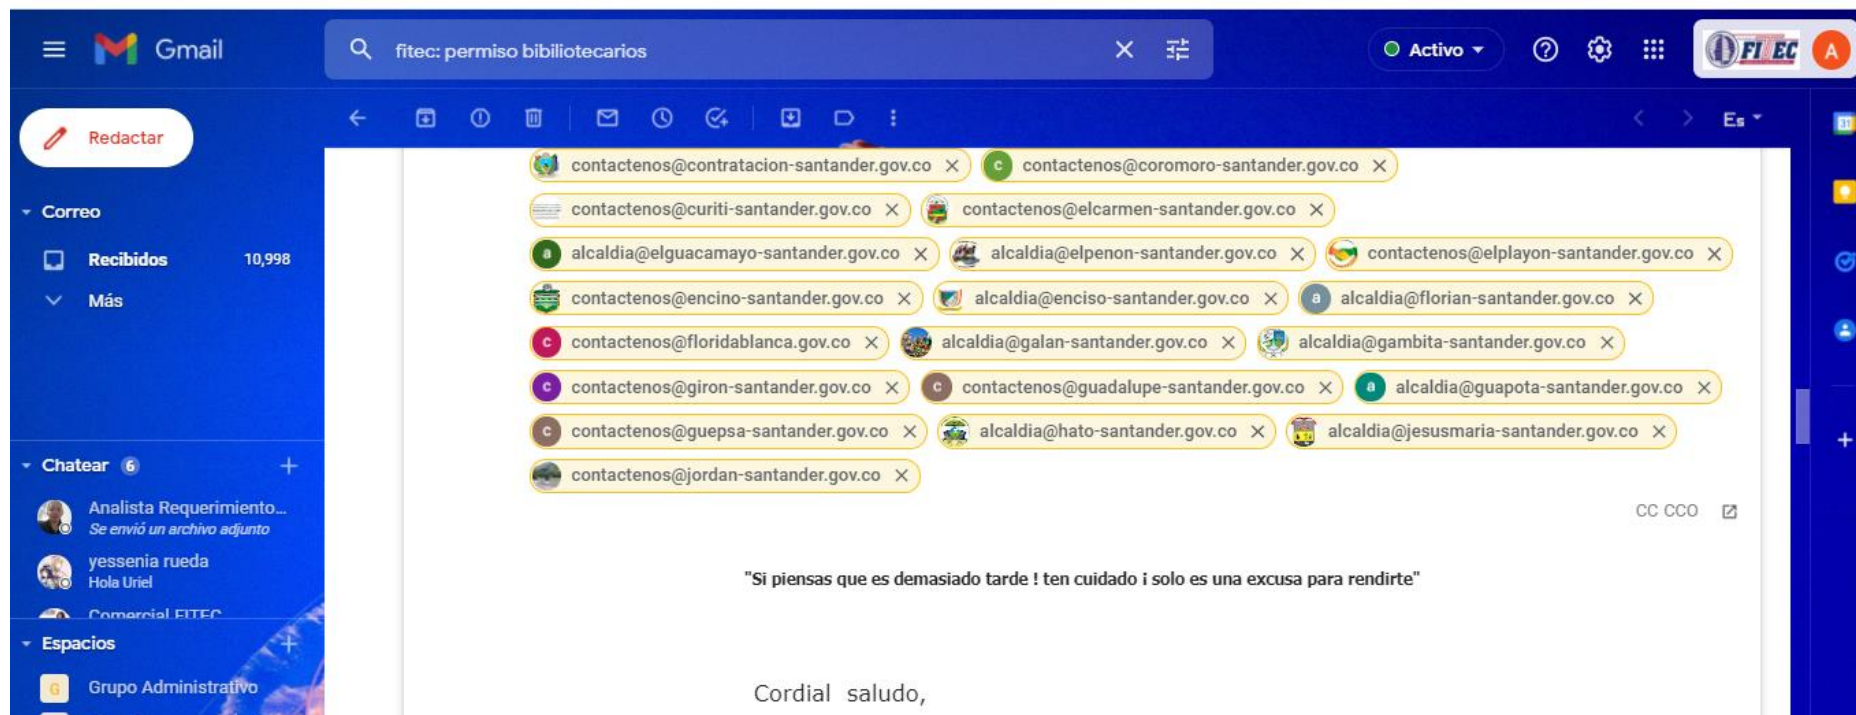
Gmail

fitec: permiso bibiliotecarios

Activo

FITEC A

Redactar

Correo

Recibidos 10,998

Más

Chatear 6

Analista Requerimiento...
Se envió un archivo adjunto

yessenia rueda
Hola Uriel

Comercial FITEC

Espacios

G Grupo Administrativo

Es

contactenos@contratacion-santander.gov.co ×
c contactenos@coromoro-santander.gov.co ×
contactenos@curiti-santander.gov.co ×
contactenos@elcarmen-santander.gov.co ×
a alcaldia@elguacamayo-santander.gov.co ×
alcaldia@elpenon-santander.gov.co ×
contactenos@elplayon-santander.gov.co ×
contactenos@encino-santander.gov.co ×
alcaldia@enciso-santander.gov.co ×
a alcaldia@florian-santander.gov.co ×
c contactenos@floridablanca.gov.co ×
alcaldia@galan-santander.gov.co ×
alcaldia@gambita-santander.gov.co ×
c contactenos@giron-santander.gov.co ×
c contactenos@guadalupe-santander.gov.co ×
a alcaldia@guapota-santander.gov.co ×
c contactenos@guepsa-santander.gov.co ×
alcaldia@hato-santander.gov.co ×
alcaldia@jesusmaria-santander.gov.co ×
contactenos@jordan-santander.gov.co ×

CC CCO

"Si piensas que es demasiado tarde ! ten cuidado i solo es una excusa para rendirte"

Cordial saludo,